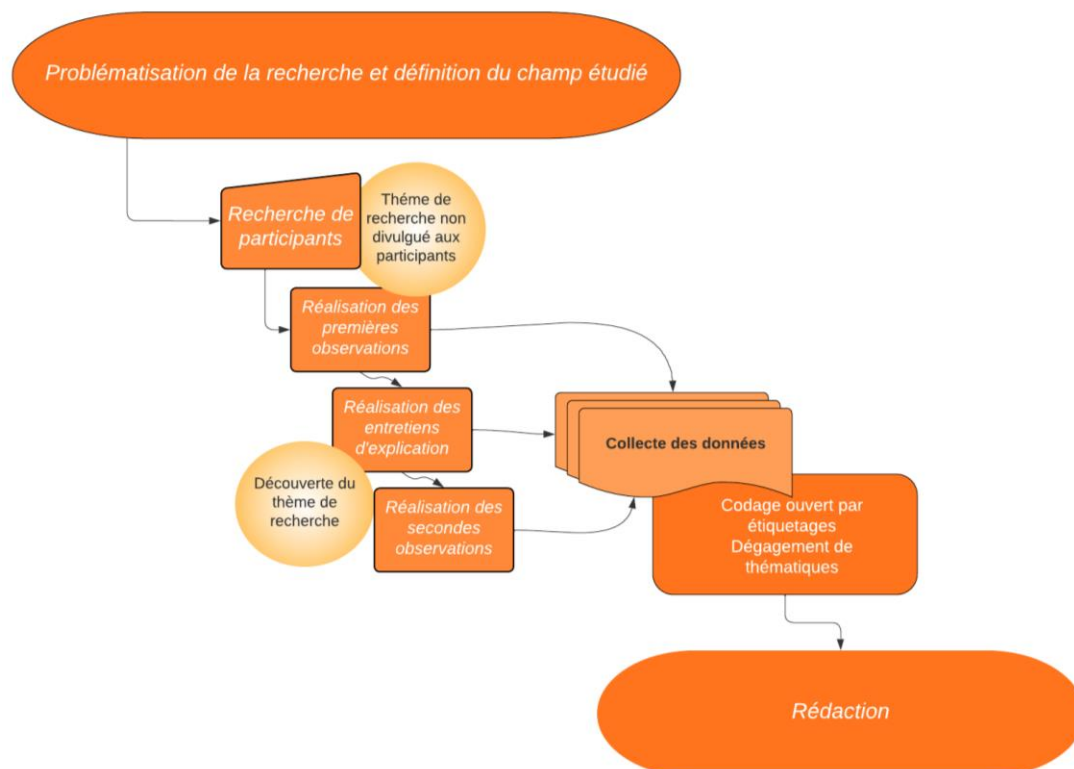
Problématisation de la recherche et définition du champ étudié

Recherche de participants

Théme de recherche non divulgué aux participants

Réalisation des premières observations

Réalisation des entretiens d'explication

Découverte du thème de recherche

Réalisation des secondes observations

Collecte des données

Codage ouvert par étiquetages
Dégagement de thématiques

Rédaction